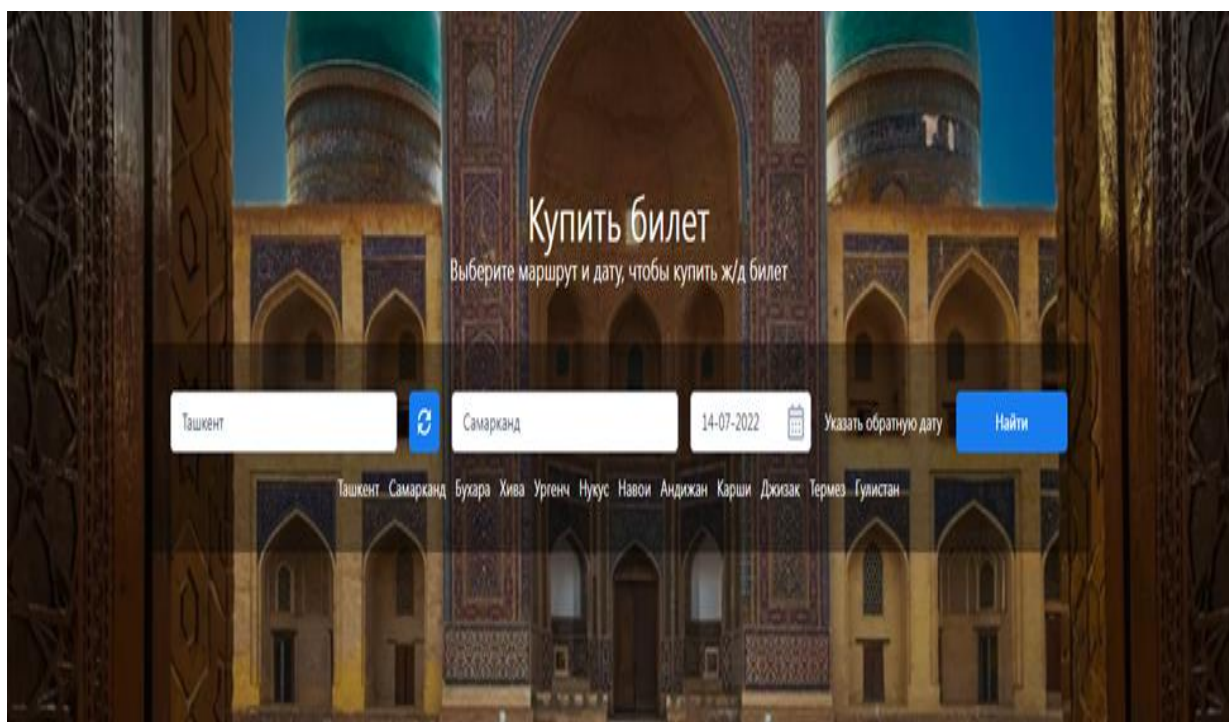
Купить билет
Выберите маршрут и дату, чтобы купить ж/д билет

Ташкент

Самарканд

14-07-2022

Указать обратную дату

Найти

Ташкент Самарканд Бухара Хива Ургенч Нукус Навои Андижан Карши Джизак Термез Гулистан